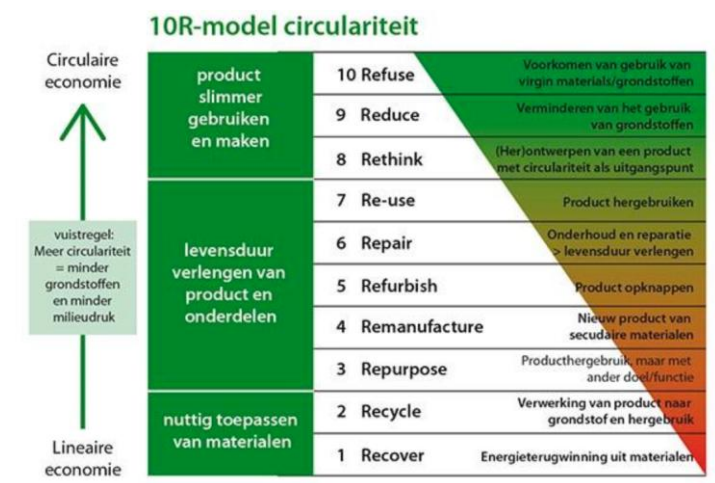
10R-model circulariteit

Circulaire economie

vuistregel: Meer circulariteit = minder grondstoffen en minder milieudruk

Lineaire economie

| | | |
|---|---|---|
| product slimmer gebruiken en maken | 10 Refuse | Voorkomen van gebruik van virgin materials/grondstoffen |
| | 9 Reduce | Verminderen van het gebruik van grondstoffen |
| | 8 Rethink | (Her)ontwerpen van een product met circulariteit als uitgangspunt |
| levensduur verlengen van product en onderdelen | 7 Re-use | Product hergebruiken |
| | 6 Repair | Onderhoud en reparatie > levensduur verlengen |
| | 5 Refurbish | Product opknappen |
| | 4 Remanufacture | Nieuw product van secudaire materialen |
| | 3 Repurpose | Producthergebruik, maar met ander doel/functie |
| nuttig toepassen van materialen | 2 Recycle | Verwerking van product naar grondstof en hergebruik |
| | 1 Recover | Energieterugwinning uit materialen |